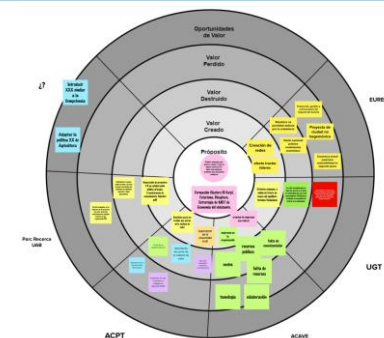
Oportunidades de Valor

Valor Perdido

Valor Destruido

Valor Creado

Propósito

¿?

Actividad XXX mejor a la Competencia

Adaptar la política XX al Agricultura

EURE

Parc Recerca UAB

UGT

ACPT

ACAVE

Creación de redes

Propuesta de viabilidad en biogastrónica

recursos públicos

falta de coordinación

falta de recursos

sueldo

tecnología

colaboración

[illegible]